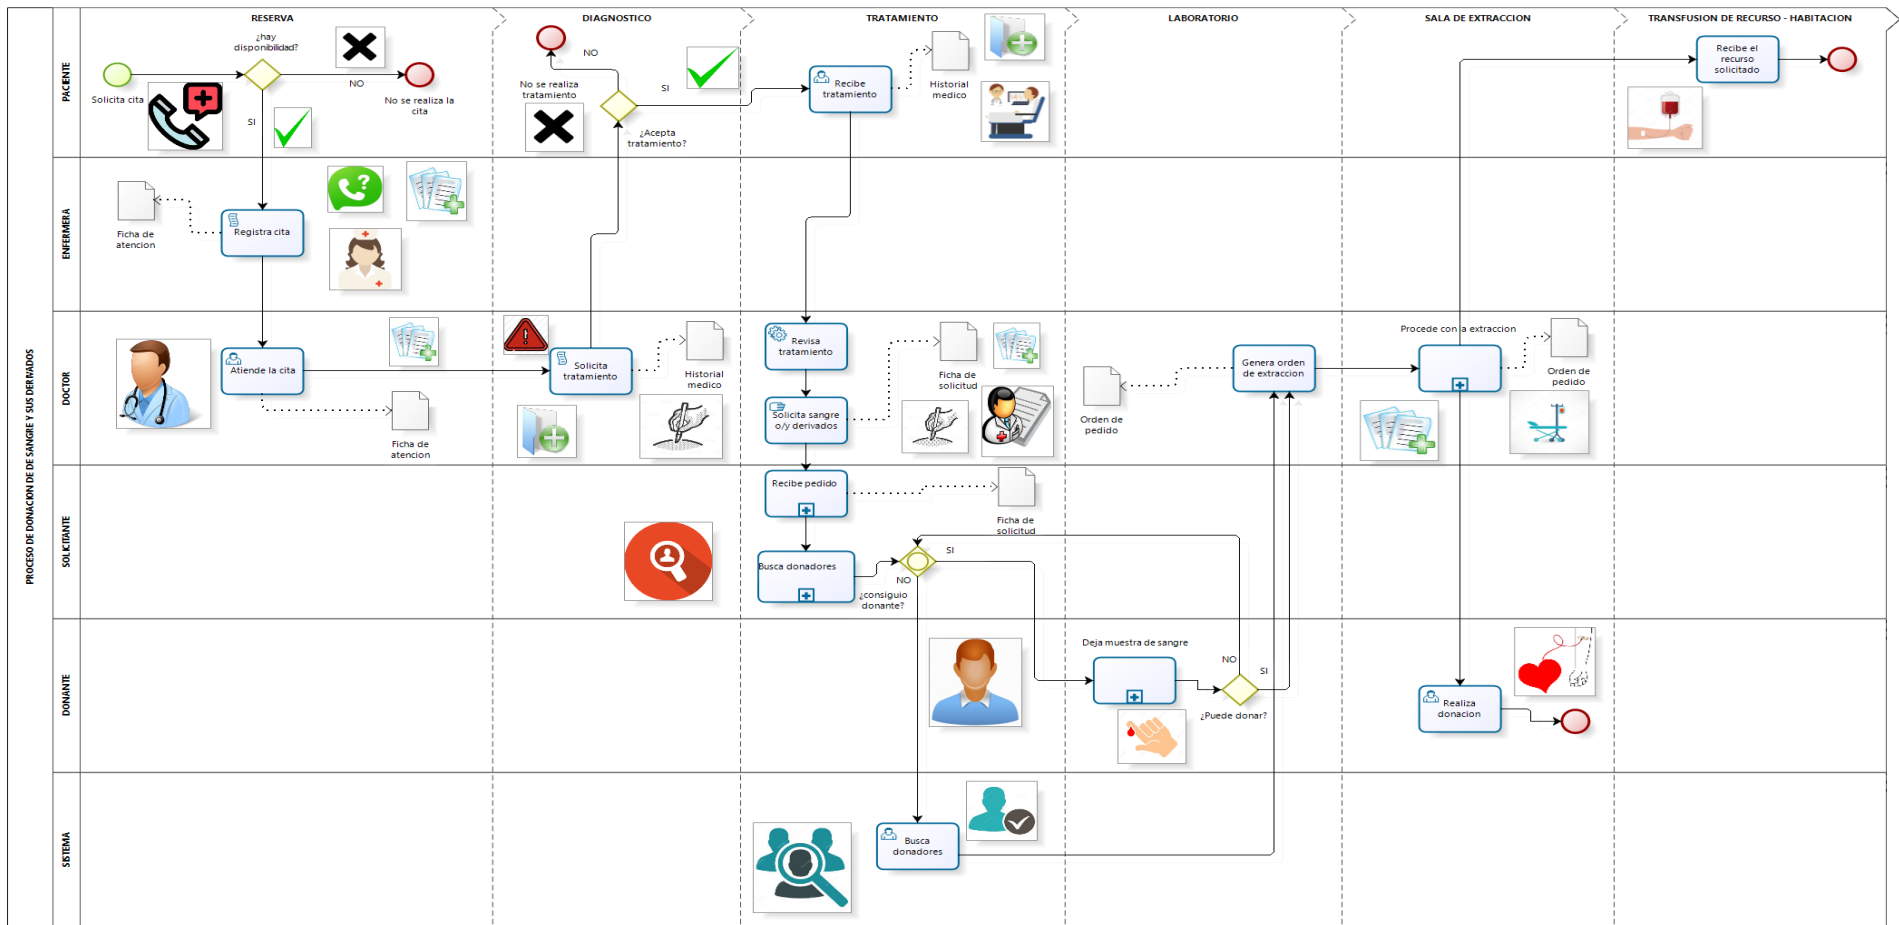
PROCESO DE DONACION DE SANGRE Y SUS DERIVADOS

RESERVA

DIAGNOSTICO

TRATAMIENTO

LABORATORIO

SALA DE EXTRACCION

TRANSFUSION DE RECURSO - HABITACION

PACIENTE

ENFERMERA

DOCTOR

SOLICITANTE

DONANTE

SISTEMA

Solicita cita

¿hay disponibilidad?

NO

No se realiza la cita

SI

Registra cita

Ficha de atencion

Atiende la cita

Ficha de atencion

NO

No se realiza tratamiento

SI

¿Acepta tratamiento?

Solicita tratamiento

Historial medico

Recibe tratamiento

Historial medico

Revisa tratamiento

Ficha de solicitud

Solicita sangre o/y derivados

Recibe pedido

Ficha de solicitud

Busca donadores

SI

NO

¿consiguio donante?

Busca donadores

Deja muestra de sangre

NO

SI

¿Puede donar?

Orden de pedido

Genera orden de extraccion

Procede con la extraccion

Orden de pedido

Realiza donacion

Recibe el recurso solicitado